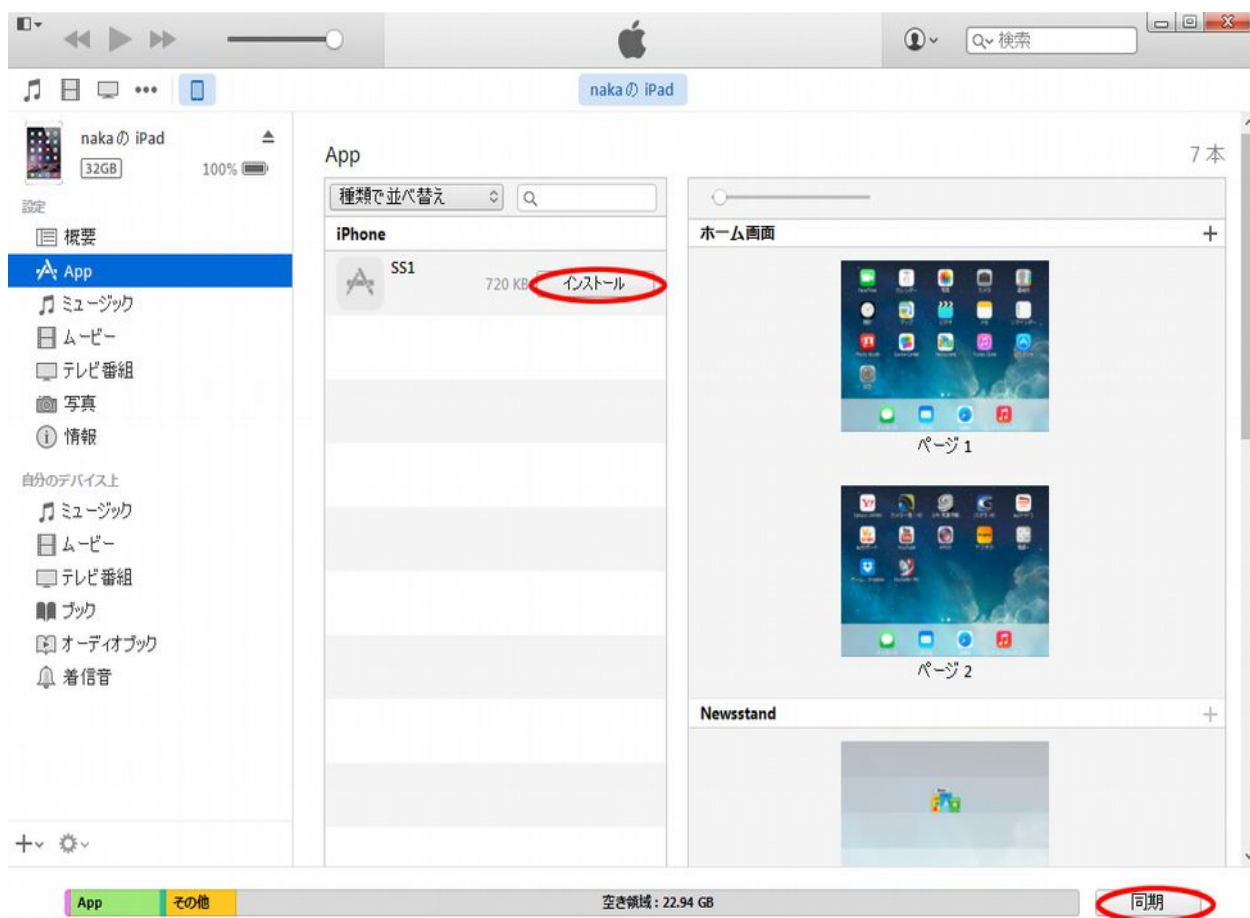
検索

nakaの iPad

nakaの iPad
32GB 100%

設定
概要
App
ミュージック
ムービー
テレビ番組
写真
情報

自分のデバイス上
ミュージック
ムービー
テレビ番組
ブック
オーディオブック
着信音

App

7 本

種類で並べ替え

iPhone

SS1
720 KB
インストール

ホーム画面

ページ 1

ページ 2

Newsstand

App
その他
空き領域：22.94 GB
同期